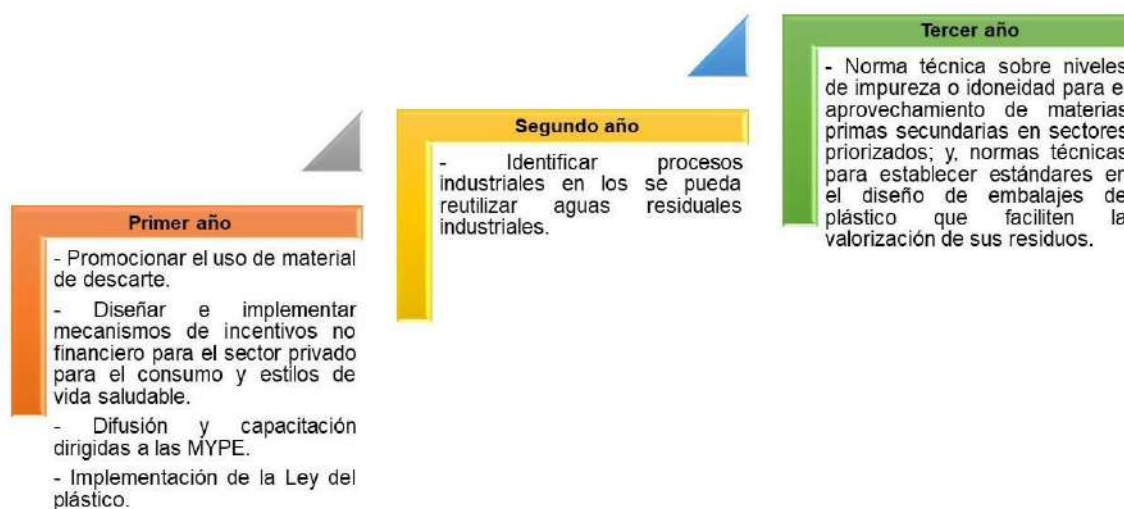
Primer año

- Promocionar el uso de material de descarte.

- Diseñar e implementar mecanismos de incentivos no financiero para el sector privado para el consumo y estilos de vida saludable.

- Difusión y capacitación dirigidas a las MYPE.

- Implementación de la Ley del plástico.

Segundo año

- Identificar procesos industriales en los se pueda reutilizar aguas residuales industriales.

Tercer año

- Norma técnica sobre niveles de impureza o idoneidad para e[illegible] aprovechamiento de materias primas secundarias en sectores priorizados; y, normas técnicas para establecer estándares en el diseño de embalajes de plástico que faciliten la valorización de sus residuos.